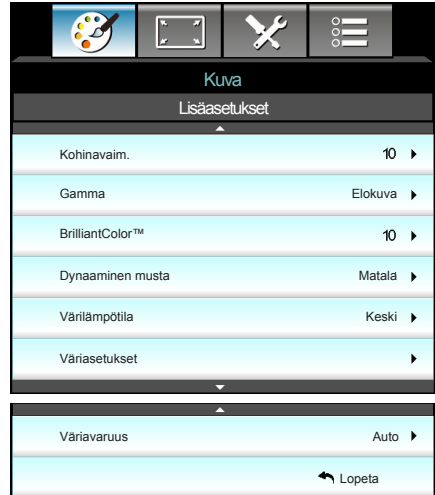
Kuva

Lisäasetukset

| | |
|---|---|
| Kohinavaim. | 10 |
| Gamma | Elokuva |
| BrilliantColor™ | 10 |
| Dynaaminen musta | Matala |
| Värilämpötila | Keski |
| Väriasetukset | |

| | |
|---|---|
| Väriavaruus | Auto |

Lopeta